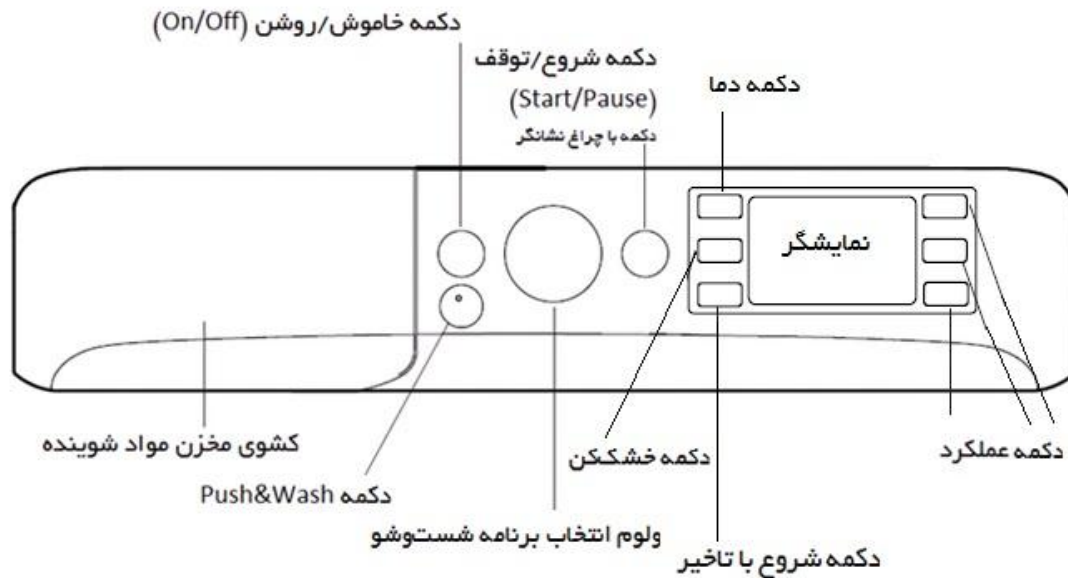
دکمه خاموش/روشن (On/Off)

دکمه شروع/توقف
(Start/Pause)
دکمه با چراغ نشانگر

دکمه دما

نمایشگر

کشوی مخزن مواد شوینده

دکمه خشک‌کن

دکمه عملکرد

دکمه Push&Wash

ولوم انتخاب برنامه شستشو

دکمه شروع با تاخیر